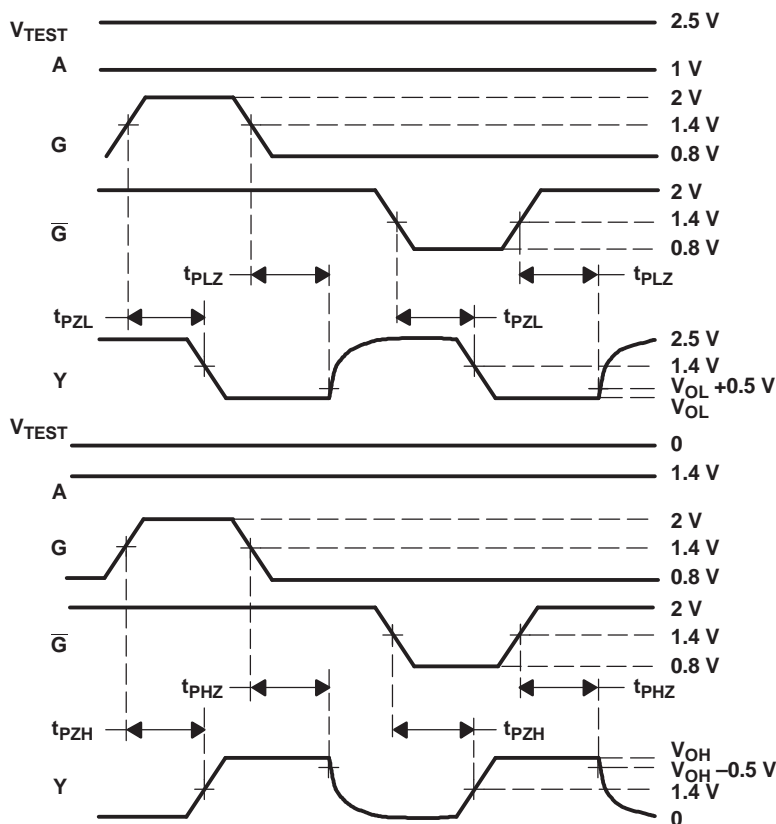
$V_{TEST}$
2.5 V
A
1 V
2 V
1.4 V
G
0.8 V
2 V
$\overline{G}$
1.4 V
0.8 V
$t_{PLZ}$
$t_{PLZ}$
$t_{PZL}$
$t_{PZL}$
2.5 V
1.4 V
Y
$V_{OL}$ +0.5 V
$V_{OL}$
$V_{TEST}$
0
1.4 V
A
2 V
G
1.4 V
0.8 V
2 V
$\overline{G}$
1.4 V
0.8 V
$t_{PHZ}$
$t_{PHZ}$
$t_{PZH}$
$t_{PZH}$
$V_{OH}$
Y
$V_{OH}$ –0.5 V
1.4 V
0